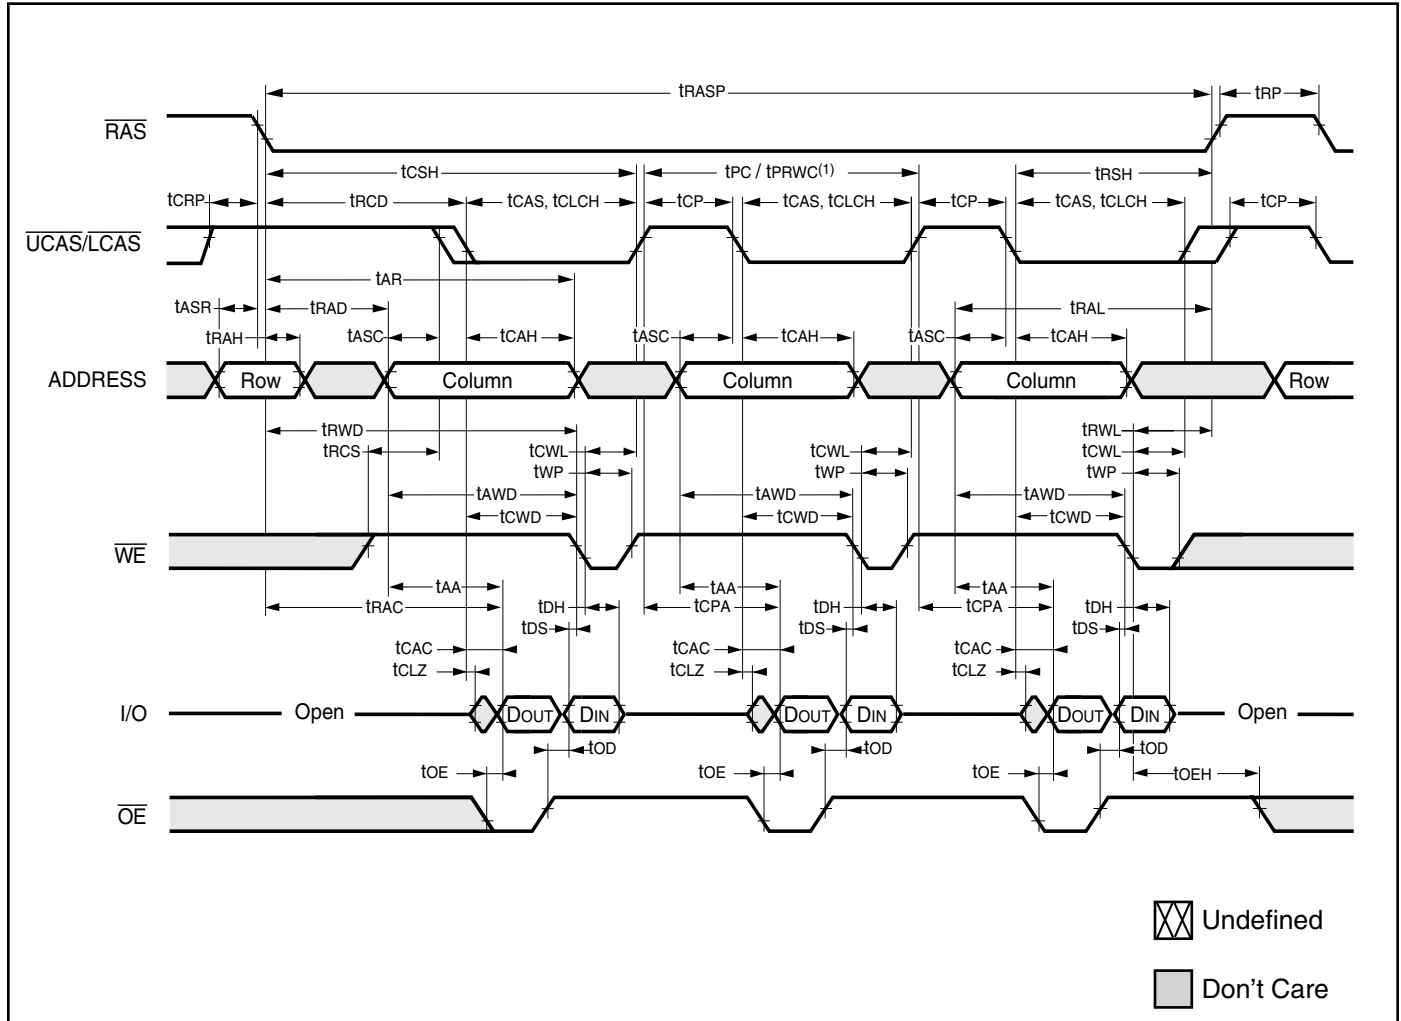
tRASP
tRP
$\overline{RAS}$
tCSH
tPC / tPRWC(1)
tRSH
tCRP
tRCD
tCAS, tCLCH
tCP
tCAS, tCLCH
tCP
tCAS, tCLCH
tCP
$\overline{UCAS}/\overline{LCAS}$
tAR
tRAL
tASR
tRAD
tRAH
tASC
tCAH
tASC
tCAH
tASC
tCAH
ADDRESS
Row
Column
Column
Column
Row
tRWD
tRCS
tCWL
tWP
tCWL
tWP
tRWL
tCWL
tWP
tAWD
tCWD
tAWD
tCWD
tAWD
tCWD
$\overline{WE}$
tAA
tRAC
tAA
tCPA
tAA
tCPA
tDH
tDS
tDH
tDS
tDH
tDS
tCAC
tCLZ
tCAC
tCLZ
tCAC
tCLZ
I/O
Open
DOUT
DIN
DOUT
DIN
DOUT
DIN
Open
tOD
tOD
tOD
tOE
tOE
tOE
tOEH
$\overline{OE}$
Undefined
Don’t Care